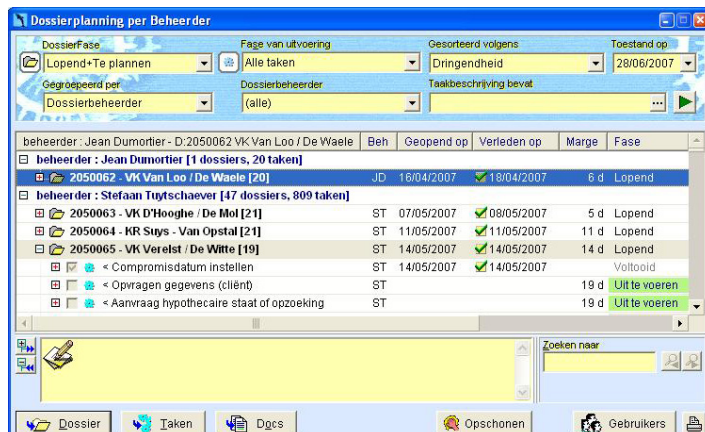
Dossierplanning per Beheerder

DossierFase
Lopend+Te plannen

Fase van uitvoering
Alle taken

Gesorteerd volgens
Dringendheid

Toestand op
28/06/2007

Gegroepeerd per
Dossierbeheerder

Dossierbeheerder
(alle)

Taakbeschrijving bevat

| beheerder : Jean Dumortier - D:2050062 VK Van Loo / De Waele | Beh | Geopend op | Verleden op | Marge | Fase |
|---|---|---|---|---|---|
| beheerder : Jean Dumortier [1 dossiers, 20 taken] | | | | | |
| 2050062 - VK Van Loo / De Waele [20] | JD | 16/04/2007 | 18/04/2007 | 6 d | Lopend |
| beheerder : Stefaan Tuytschaever [47 dossiers, 809 taken] | | | | | |
| 2050063 - VK D'Hooghe / De Mol [21] | ST | 07/05/2007 | 08/05/2007 | 5 d | Lopend |
| 2050064 - KR Suys - Van Opstal [21] | ST | 11/05/2007 | 11/05/2007 | 11 d | Lopend |
| 2050065 - VK Verelst / De Witte [19] | ST | 14/05/2007 | 14/05/2007 | 14 d | Lopend |
| < Compromisdatum instellen | ST | 14/05/2007 | 14/05/2007 | | Voltooid |
| < Opvragen gegevens (cliënt) | ST | | | 19 d | Uit te voeren |
| < Aanvraag hypothecaire staat of opzoeking | ST | | | 19 d | Uit te voeren |

Zoeken naar

Dossier
Taken
Docs
Opschonen
Gebruikers